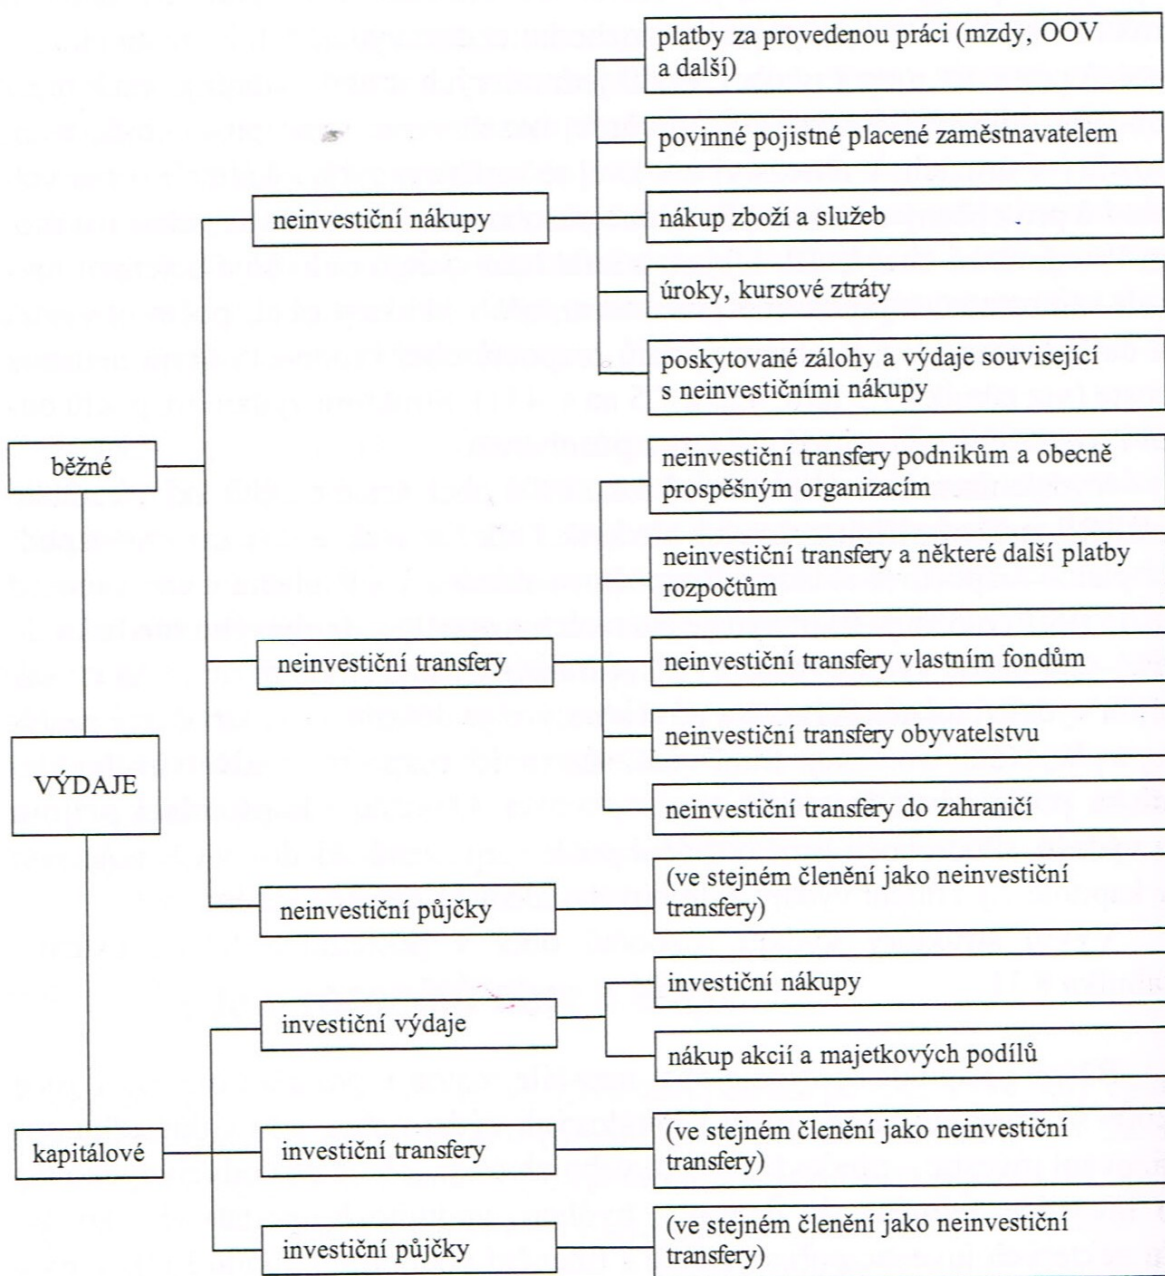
VÝDAJE

běžné

neinvestiční nákupy

platby za provedenou práci (mzdy, OOV a další)

povinné pojistné placené zaměstnavatelem

nákup zboží a služeb

úroky, kursové ztráty

poskytované zálohy a výdaje související s neinvestičními nákupy

neinvestiční transfery

neinvestiční transfery podnikům a obecně prospěšným organizacím

neinvestiční transfery a některé další platby rozpočtům

neinvestiční transfery vlastním fondům

neinvestiční transfery obyvatelstvu

neinvestiční transfery do zahraničí

neinvestiční půjčky

(ve stejném členění jako neinvestiční transfery)

kapitálové

investiční výdaje

investiční nákupy

nákup akcií a majetkových podílů

investiční transfery

(ve stejném členění jako neinvestiční transfery)

investiční půjčky

(ve stejném členění jako neinvestiční transfery)